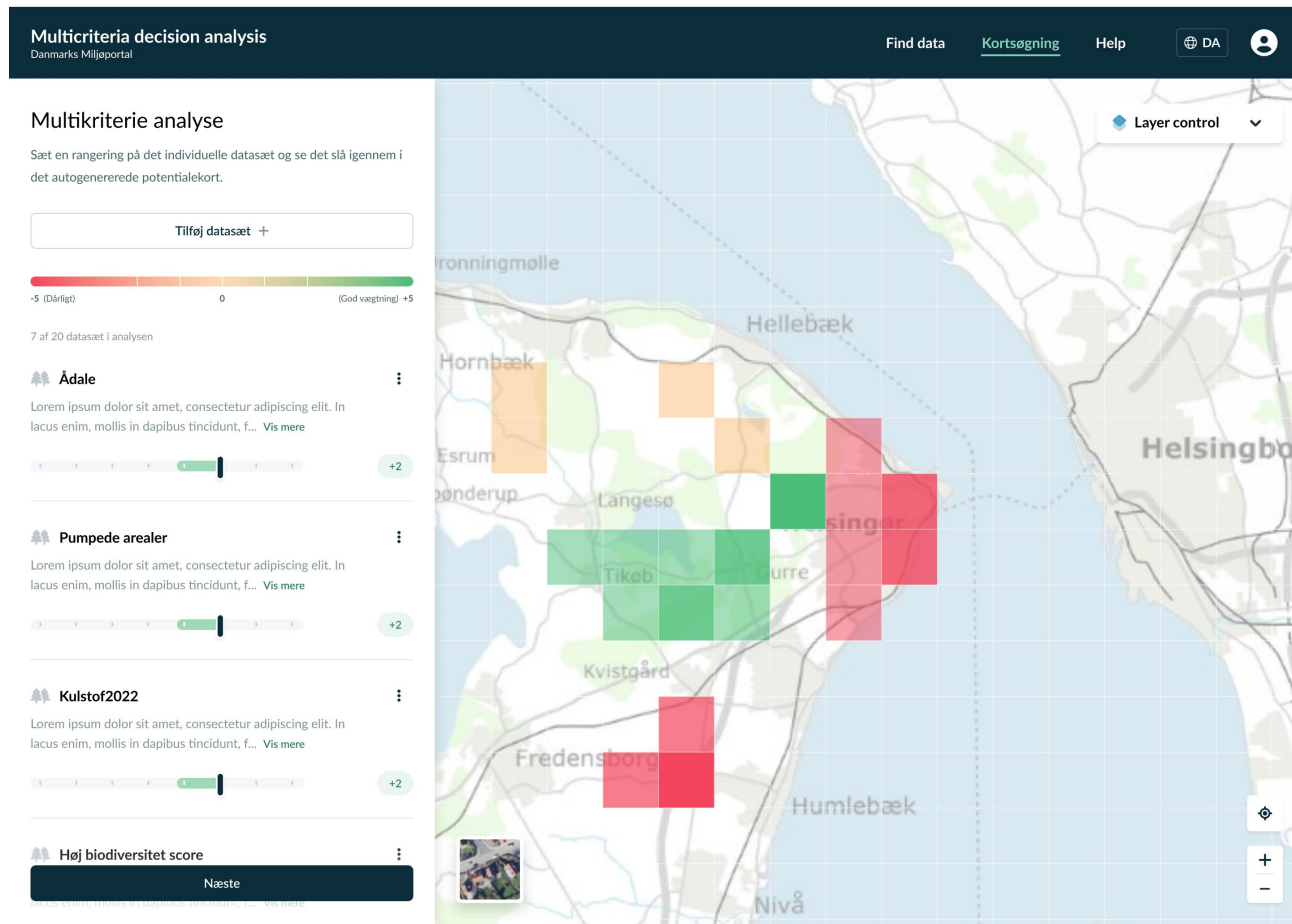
Multicriteria decision analysis
Danmarks Miljøportal

Find data Kortsøgning Help DA

Multikriterie analyse

Sæt en rangering på det individuelle datasæt og se det slå igennem i det autogenererede potentialekort.

Tilføj datasæt +

-5 (Dårligt) 0 (God vægtning) +5

7 af 20 datasæt i analysen

Ådale

Lorem ipsum dolor sit amet, consectetur adipiscing elit. In lacus enim, mollis in dapibus tincidunt, f... Vis mere

+2

Pumpede arealer

Lorem ipsum dolor sit amet, consectetur adipiscing elit. In lacus enim, mollis in dapibus tincidunt, f... Vis mere

+2

Kulstof2022

Lorem ipsum dolor sit amet, consectetur adipiscing elit. In lacus enim, mollis in dapibus tincidunt, f... Vis mere

+2

Høj biodiversitet score

Næste

lacus enim, mollis in dapibus tincidunt, f... Vis mere

Layer control

ronningmølle
Hellebæk
Hornbæk
Esrum
ønderup
Langesø
Helsingør
Tikøb
Gurre
Kvistgård
Fredensborg
Humlebæk
Nivå
Helsingbo

+
−